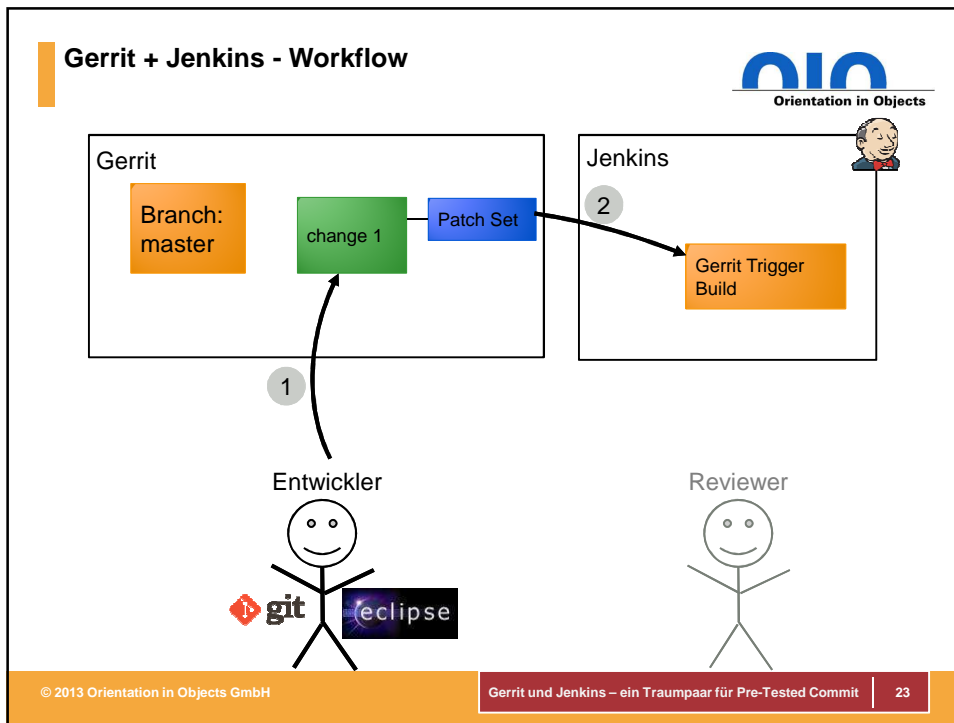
Gerrit + Jenkins - Workflow

oio
Orientation in Objects

Gerrit

Branch: master

change 1

Patch Set

Jenkins

2

Gerrit Trigger Build

1

Entwickler

Reviewer

git

eclipse

© 2013 Orientation in Objects GmbH

Gerrit und Jenkins – ein Traumpaar für Pre-Tested Commit

23